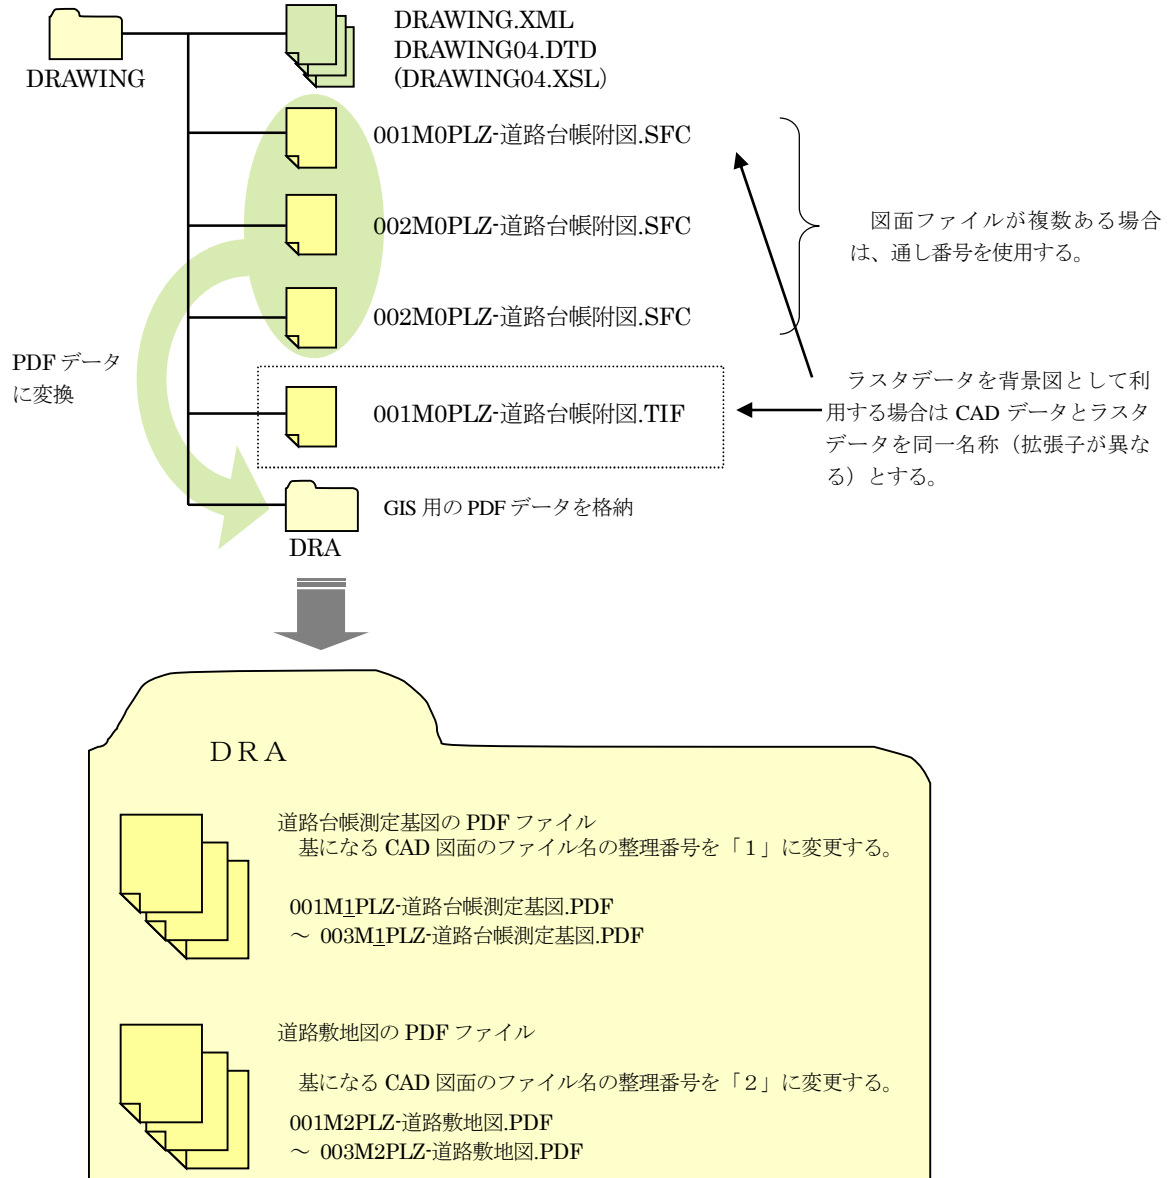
DRAWING

DRAWING.XML
DRAWING04.DTD
(DRAWING04.XSL)

001M0PLZ-道路台帳附図.SFC

002M0PLZ-道路台帳附図.SFC

002M0PLZ-道路台帳附図.SFC

図面ファイルが複数ある場合は、通し番号を使用する。

PDF データに変換

001M0PLZ-道路台帳附図.TIF

ラスタデータを背景図として利用する場合は CAD データとラスタデータを同一名称（拡張子が異なる）とする。

GIS 用の PDF データを格納

DRA

DRA

道路台帳測定基図の PDF ファイル
基になる CAD 図面のファイル名の整理番号を「1」に変更する。

001M1PLZ-道路台帳測定基図.PDF
～ 003M1PLZ-道路台帳測定基図.PDF

道路敷地図の PDF ファイル

基になる CAD 図面のファイル名の整理番号を「2」に変更する。

001M2PLZ-道路敷地図.PDF
～ 003M2PLZ-道路敷地図.PDF